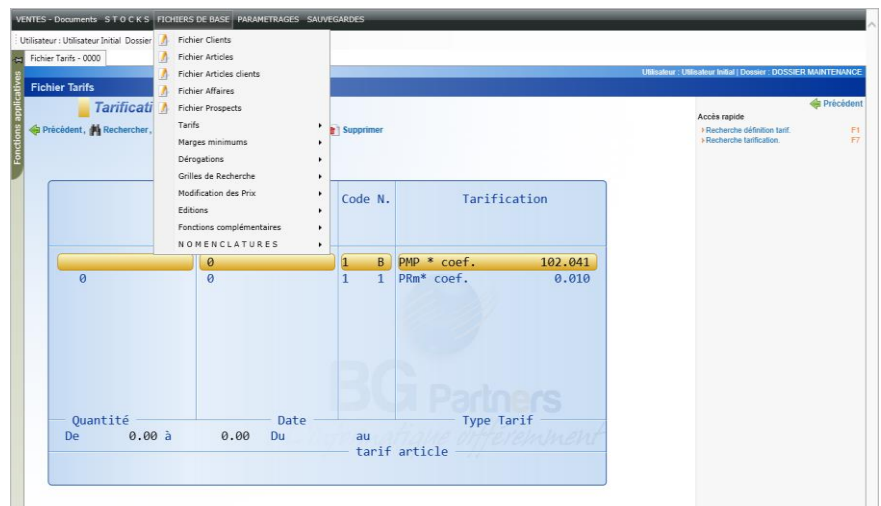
VENTES - Documents STOCKS FICHIERS DE BASE PARAMETRAGES SAUVEGARDES

Utilisateur : Utilisateur Initial Dossier

Fichier Tarifs - 0000

Fonctions applicatives

Fichier Tarifs

Tarificati

Précédent, Rechercher,

Supprimer

Fichier Clients
Fichier Articles
Fichier Articles clients
Fichier Affaires
Fichier Prospects
Tarifs
Marges minimums
Dérogations
Grilles de Recherche
Modification des Prix
Editions
Fonctions complémentaires
NOMENCLATURES

Utilisateur : Utilisateur Initial | Dossier : DOSSIER MAINTENANCE

Précédent

Accès rapide
Recherche définition tarif. F1
Recherche tarification. F7

| | | Code N. | Tarification |
|---|---|---|---|
| | 0 | 1 B | PMP * coef. 102.041 |
| 0 | 0 | 1 1 | PRm* coef. 0.010 |

Quantité
De 0.00 à 0.00

Date
Du au

Type Tarif
tarif article

BG Partners